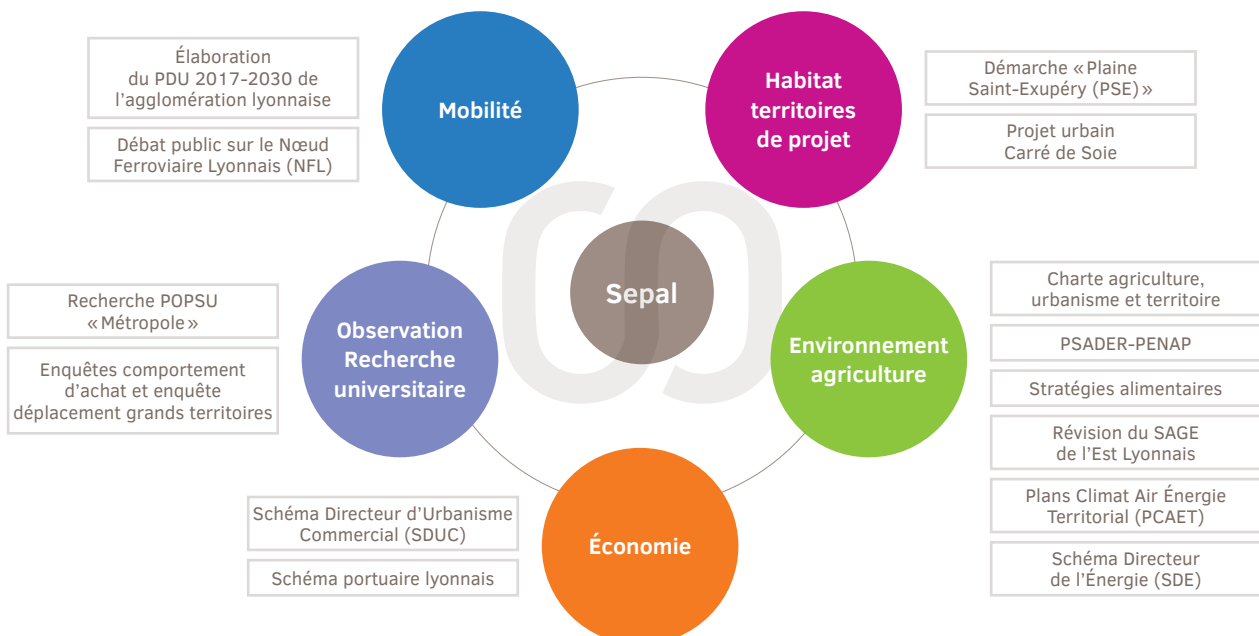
Élaboration du PDU 2017-2030 de l’agglomération lyonnaise

Débat public sur le Nœud Ferroviaire Lyonnais (NFL)

Mobilité

Habitat territoires de projet

Démarche « Plaine Saint-Exupéry (PSE) »

Projet urbain Carré de Soie

Recherche POPSU « Métropole »

Enquêtes comportement d’achat et enquête déplacement grands territoires

Observation Recherche universitaire

Sepal

Environnement agriculture

Charte agriculture, urbanisme et territoire

PSADER-PENAP

Stratégies alimentaires

Révision du SAGE de l’Est Lyonnais

Plans Climat Air Énergie Territorial (PCAET)

Schéma Directeur de l’Énergie (SDE)

Schéma Directeur d’Urbanisme Commercial (SDUC)

Schéma portuaire lyonnais

Économie